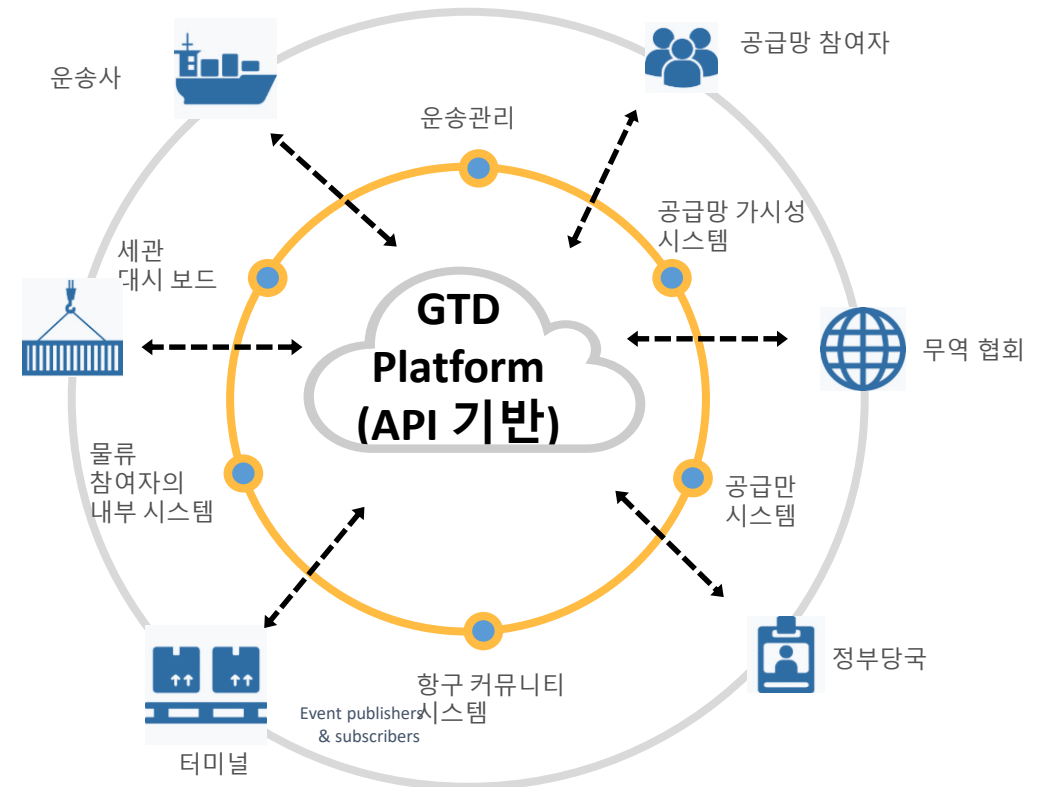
운송사

공급망 참여자

운송관리

공급망 가시성 시스템

세관 대시 보드

GTD Platform (API 기반)

무역 협회

물류 참여자의 내부 시스템

공급만 시스템

정부당국

항구 커뮤니티 시스템

Event publishers & subscribers

터미널